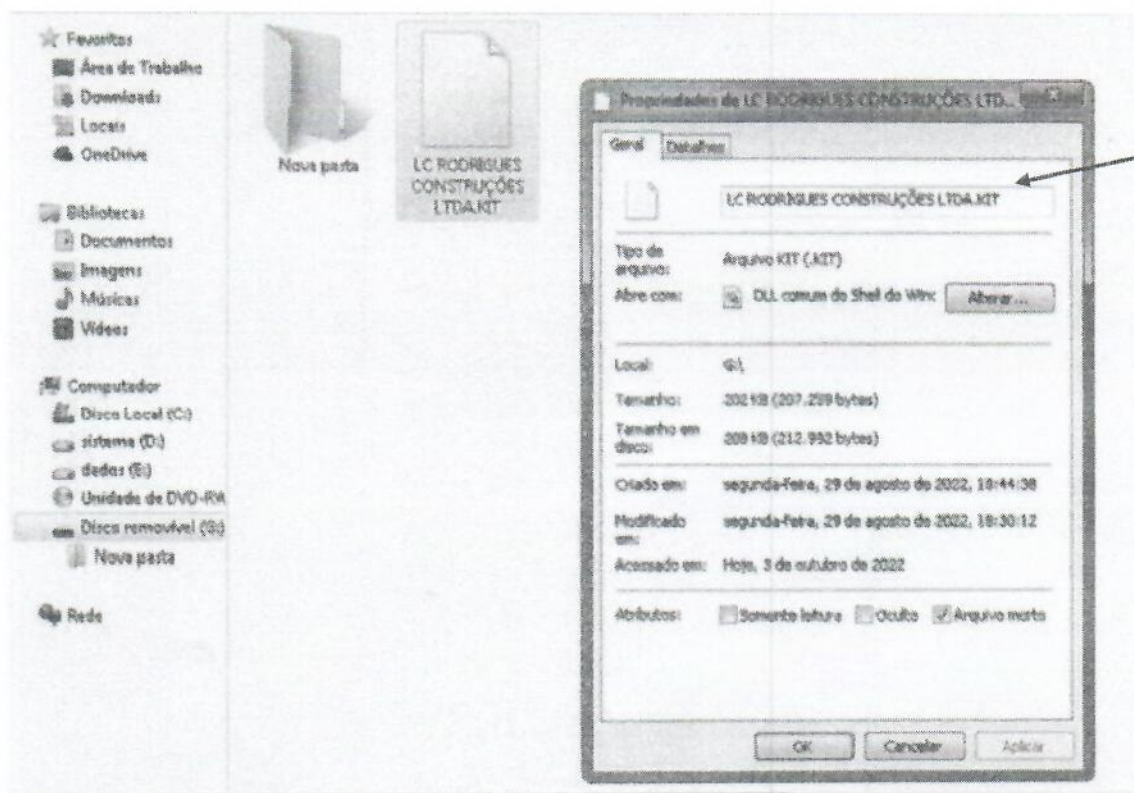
Favoritos
Área de Trabalho
Downloads
Locais
OneDrive

Bibliotecas
Documentos
Imagens
Músicas
Vídeos

Computador
Disco Local (C:)
sistema (D:)
dados (E:)
Unidade de DVD-RW
Disco removível (G:)
Nova pasta

Rede

Nova pasta

LC RODRIGUES CONSTRUÇÕES LTDA.KIT

Propriedades de LC RODRIGUES CONSTRUÇÕES LTD...

Geral
Detalhes

LC RODRIGUES CONSTRUÇÕES LTDA.KIT

Tipo de arquivo: Arquivo KIT (.KIT)
Abre com: DLL comum do Shell do Win: Alterar...

Local: G:\
Tamanho: 202 KB (207.259 bytes)
Tamanho em disco: 208 KB (212.992 bytes)

Criado em: segunda-feira, 29 de agosto de 2022, 18:44:38
Modificado em: segunda-feira, 29 de agosto de 2022, 18:30:12
Acessado em: Hoje, 3 de outubro de 2022

Atributos: Somente leitura Oculto Arquivo morto

OK
Cancelar
Aplicar